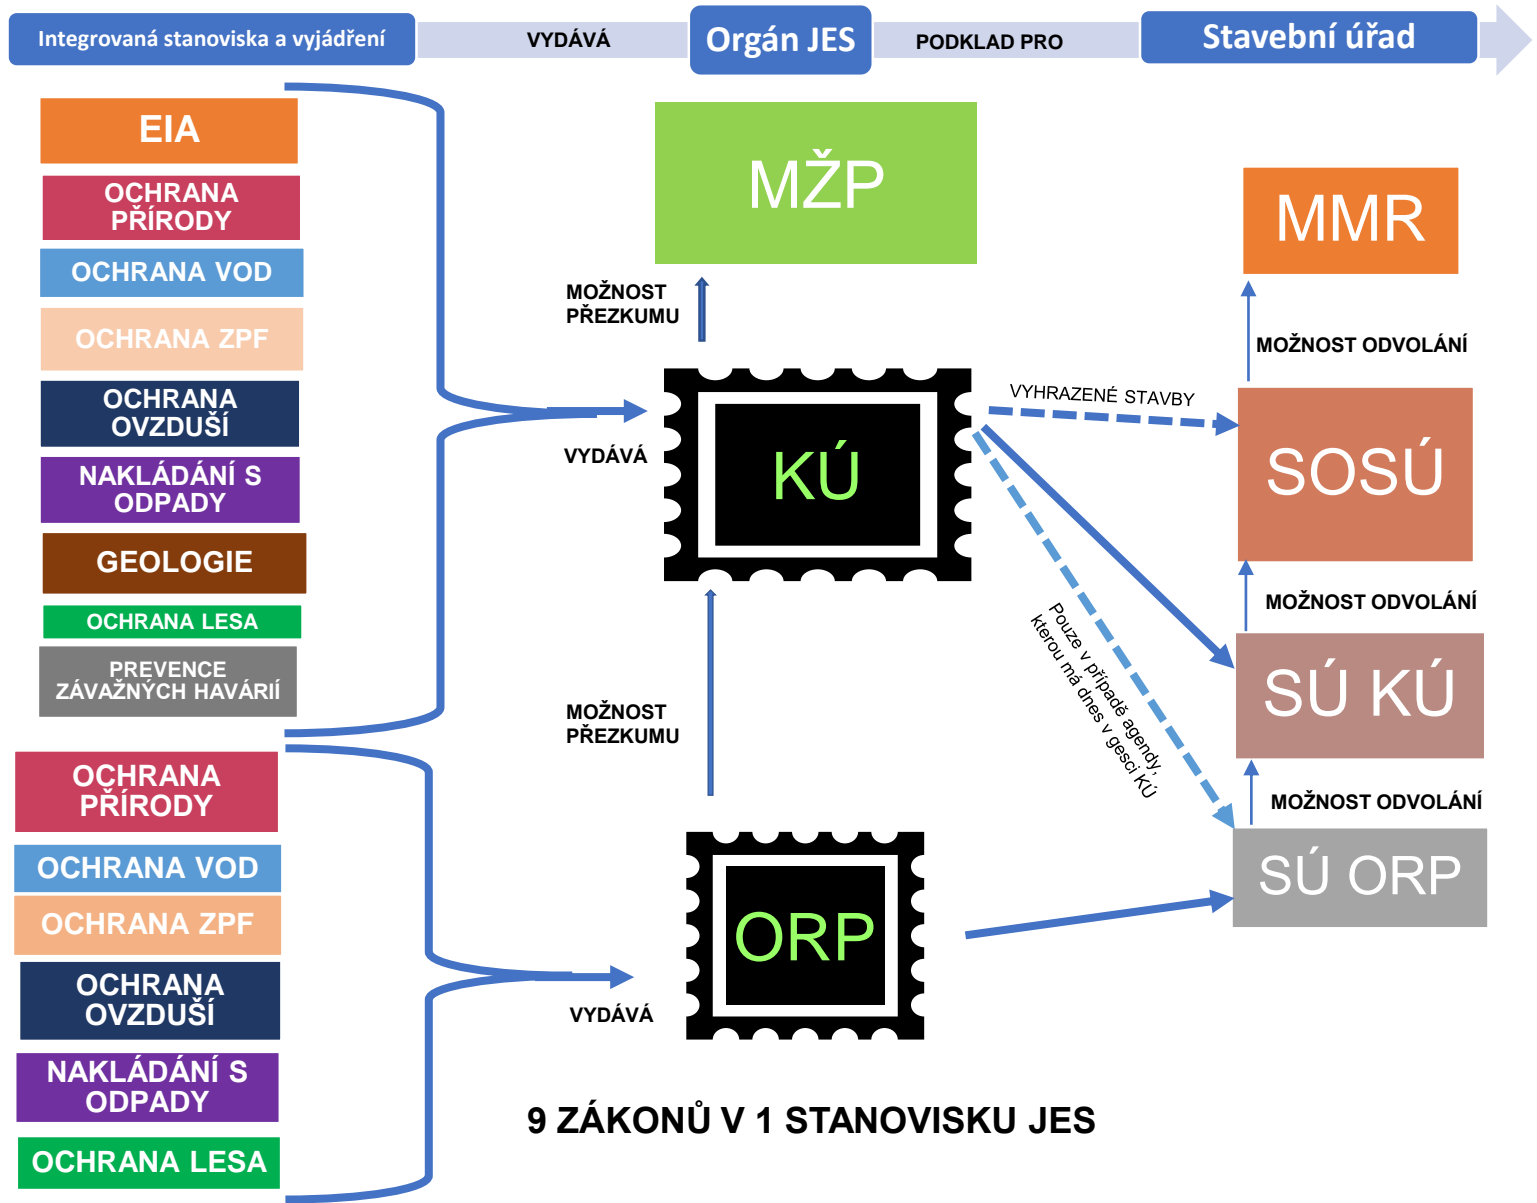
Integrovaná stanoviska a vyjádření VYDÁVÁ Orgán JES PODKLAD PRO Stavební úřad

EIA
OCHRANA PŘÍRODY
OCHRANA VOD
OCHRANA ZPF
OCHRANA OVZDUŠÍ
NAKLÁDÁNÍ S ODPADY
GEOLOGIE
OCHRANA LESA
PREVENCE ZÁVAŽNÝCH HAVÁRIÍ

MŽP

MOŽNOST PŘEZKUMU

VYDÁVÁ

KÚ

MOŽNOST PŘEZKUMU

MMR

MOŽNOST ODVOLÁNÍ

VYHRAZENÉ STAVBY

SOSÚ

MOŽNOST ODVOLÁNÍ

Pouze v případě agendy, kterou má dnes v gesci KÚ

SÚ KÚ

MOŽNOST ODVOLÁNÍ

SÚ ORP

OCHRANA PŘÍRODY
OCHRANA VOD
OCHRANA ZPF
OCHRANA OVZDUŠÍ
NAKLÁDÁNÍ S ODPADY
OCHRANA LESA

VYDÁVÁ

ORP

9 ZÁKONŮ V 1 STANOVISKU JES